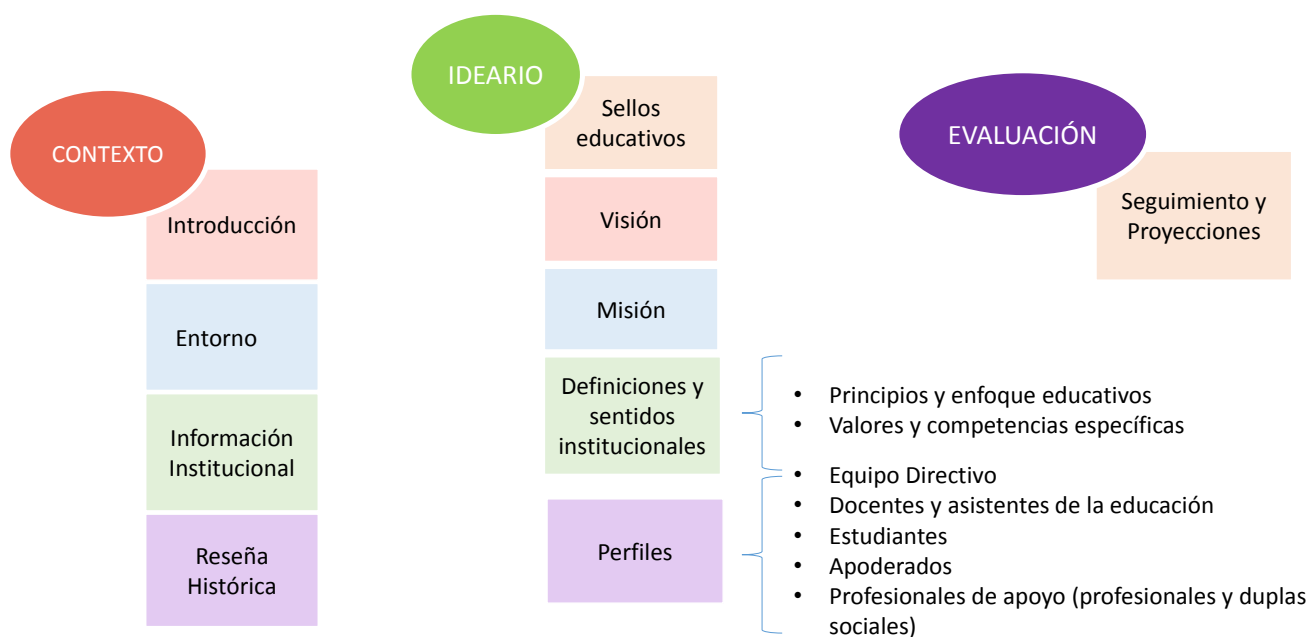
CONTEXTO

Introducción

Entorno

Información Institucional

Reseña Histórica

IDEARIO

Sellos educativos

Visión

Misión

Definiciones y sentidos institucionales

- Principios y enfoque educativos
- Valores y competencias específicas

Perfiles

- Equipo Directivo
- Docentes y asistentes de la educación
- Estudiantes
- Apoderados
- Profesionales de apoyo (profesionales y duplas sociales)

EVALUACIÓN

Seguimiento y Proyecciones